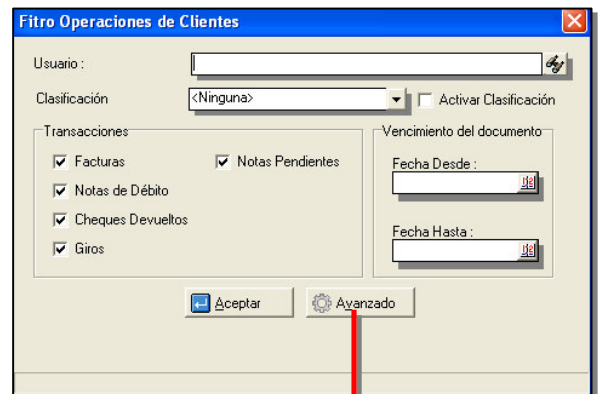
Fitro Operaciones de Clientes

Usuario :

Clasificación <Ninguna> Activar Clasificación

Transacciones

Facturas

Notas Pendientes

Notas de Débito

Cheques Devueltos

Giros

Vencimiento del documento

Fecha Desde :

Fecha Hasta :

Aceptar

Avanzado